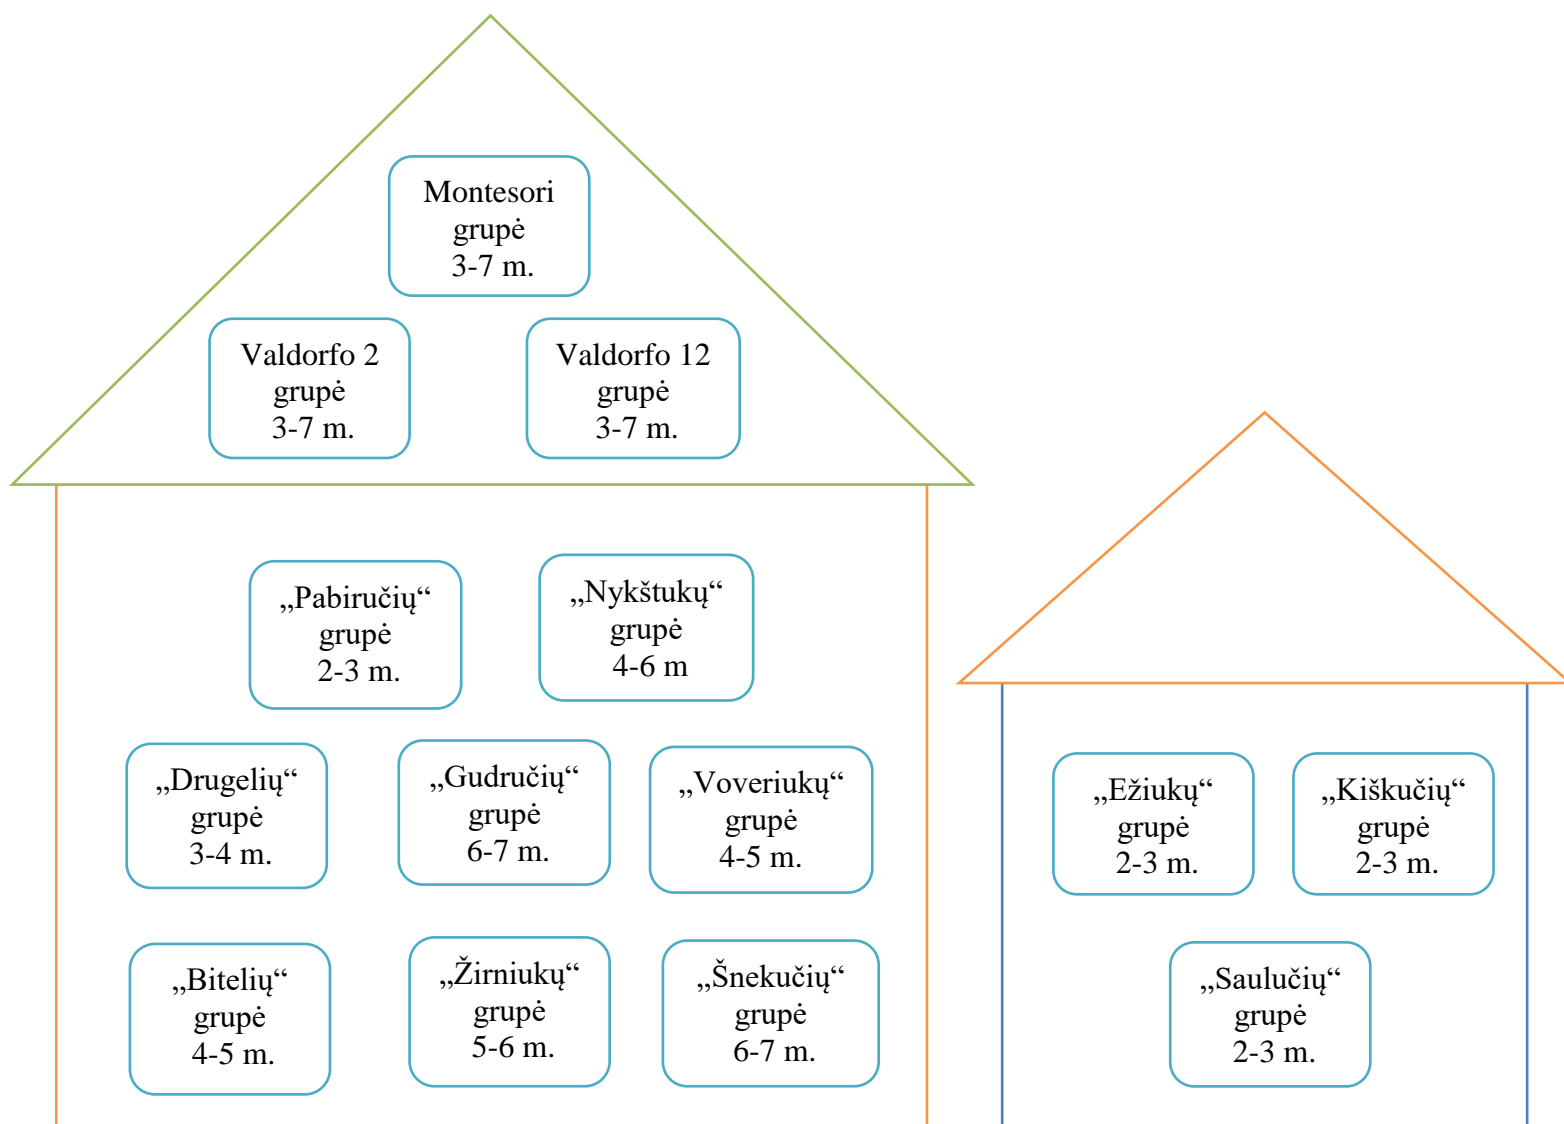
Montesori grupė 3-7 m.

Valdorfo 2 grupė 3-7 m.

Valdorfo 12 grupė 3-7 m.

„Pabiručių“ grupė 2-3 m.

„Nykštukų“ grupė 4-6 m

„Drugelių“ grupė 3-4 m.

„Gudručių“ grupė 6-7 m.

„Voveriukų“ grupė 4-5 m.

„Bitelių“ grupė 4-5 m.

„Žirniukų“ grupė 5-6 m.

„Šnekučių“ grupė 6-7 m.

„Ežiukų“ grupė 2-3 m.

„Kiškučių“ grupė 2-3 m.

„Saulučių“ grupė 2-3 m.